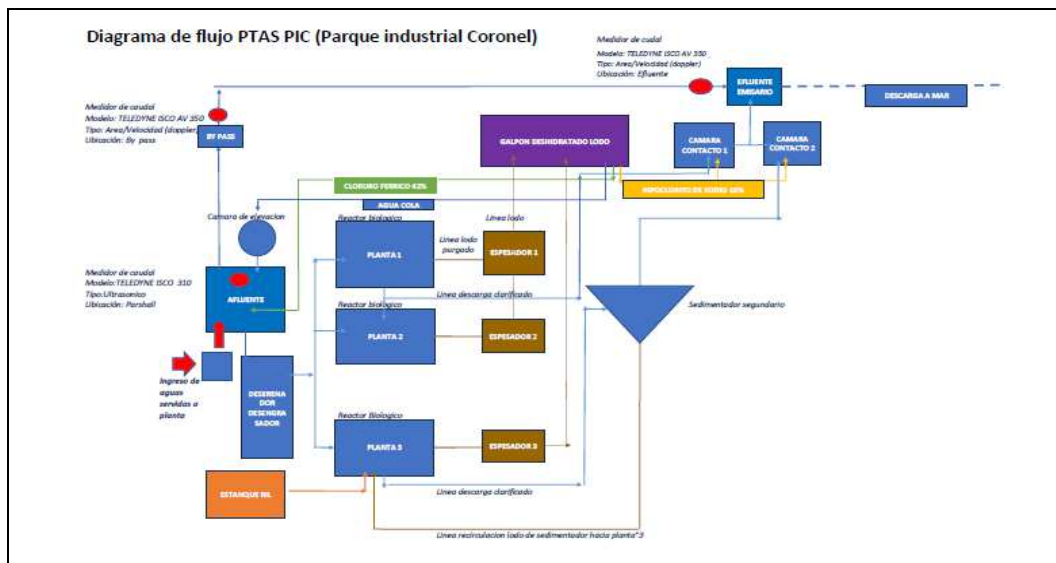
Diagrama de flujo PTAS PIC (Parque industrial Coronel)

Medidor de caudal
Modelo: TELEDYNE ISCO AV 350
Tipo: Area/Velocidad (doppler)
Ubicación: Efluente

EFLUENTE EMISARIO

DESCARGA A MAR

Medidor de caudal
Modelo: TELEDYNE ISCO AV 350
Tipo: Area/Velocidad (doppler)
Ubicación: By pass

BY PASS

GALPON DESHIDRATADO LODO

CAMARA CONTACTO 1

CAMARA CONTACTO 2

CLORURO FERRICO 42%

HIPOCLORITO DE SODIO 10%

AGUA COLA

Camara de elevacion

Reactor biologico

Linea lodo

PLANTA 1

Linea lodo purgado

ESPESADOR 1

Medidor de caudal
Modelo:TELEDYNE ISCO 310
Tipo:Ultrasonico
Ubicación: Parshall

AFLUENTE

Linea descarga clarificado

Sedimentador segundario

Reactor biologico

PLANTA 2

ESPESADOR 2

Ingreso de aguas servidas a planta

DESARENA DOR DESENGRA SADOR

Reactor Biologico

PLANTA 3

ESPESADOR 3

ESTANQUE RIL

Linea descarga clarificado

Linea recirculacion lodo de sedimentador hacia planta°3